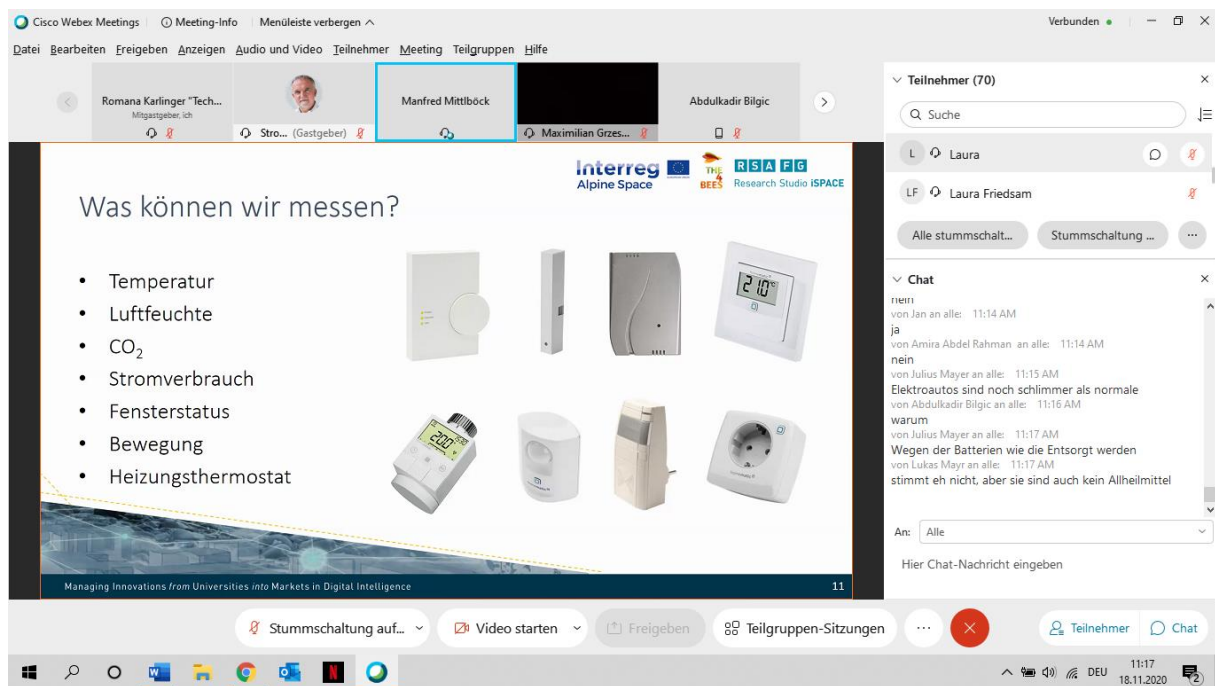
Cisco Webex Meetings | Meeting-Info | Menüleiste verbergen ^

Verbunden •

Datei Bearbeiten Freigeben Anzeigen Audio und Video Teilnehmer Meeting Teilgruppen Hilfe

Romana Karlinger "Tech...
Mitgastgeber, ich

Stro... (Gastgeber)

Manfred Mittlböck

Maximilian Grzes...

Abdulkadir Bilgic

Teilnehmer (70)

Suche

L Laura

LF Laura Friedsam

Alle stummschalt...

Stummschaltung ...

Chat

nein
von Jan an alle: 11:14 AM
ja
von Amira Abdel Rahman an alle: 11:14 AM
nein
von Julius Mayer an alle: 11:15 AM
Elektroautos sind noch schlimmer als normale
von Abdulkadir Bilgic an alle: 11:16 AM
warum
von Julius Mayer an alle: 11:17 AM
Wegen der Batterien wie die Entsorgt werden
von Lukas Mayr an alle: 11:17 AM
stimmt eh nicht, aber sie sind auch kein Allheilmittel

An: Alle

Hier Chat-Nachricht eingeben

Interreg
Alpine Space

THE BEES

RSA FG
Research Studio iSPACE

Was können wir messen?

• Temperatur
• Luftfeuchte
• $CO_2$
• Stromverbrauch
• Fensterstatus
• Bewegung
• Heizungsthermostat

21.0°

20.0

Managing Innovations from Universities into Markets in Digital Intelligence

11

Stummschaltung auf...

Video starten

Freigeben

Teilgruppen-Sitzungen

Teilnehmer

Chat

DEU

11:17
18.11.2020

2